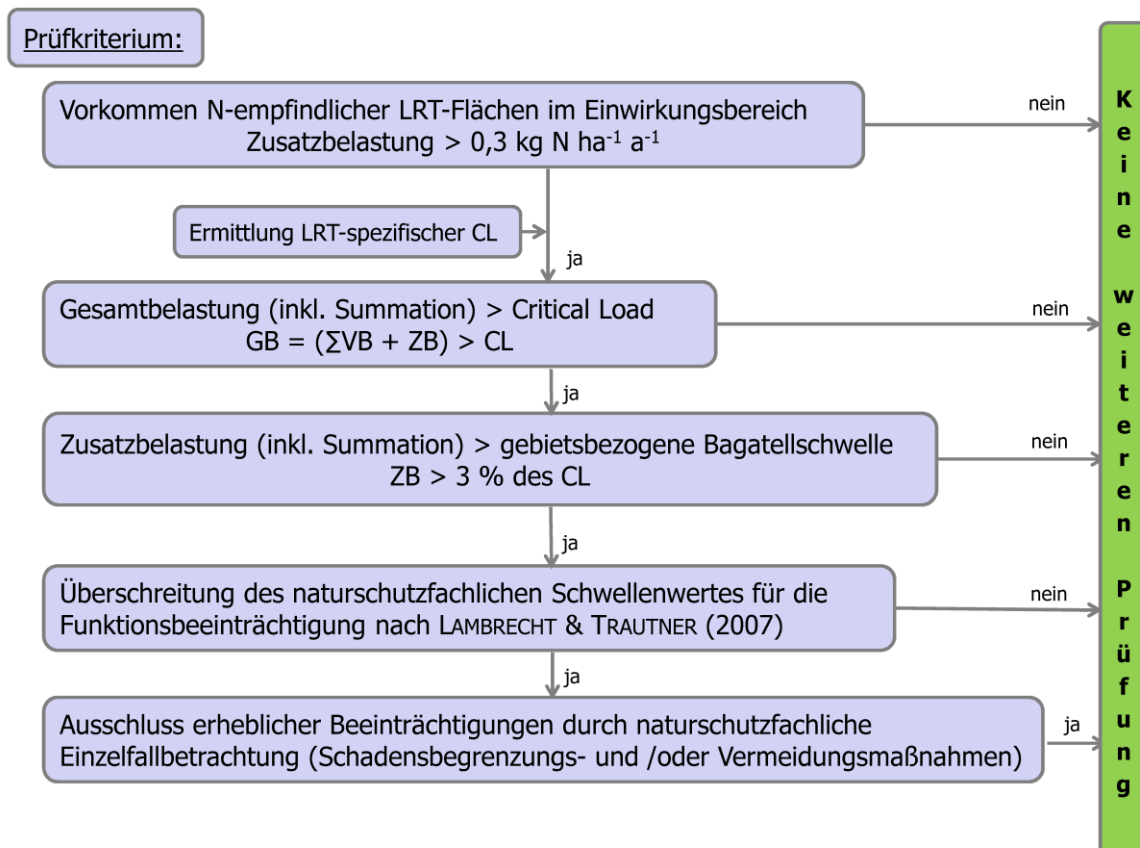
Prüfkriterium:

Vorkommen N-empfindlicher LRT-Flächen im Einwirkungsbereich
Zusatzbelastung > 0,3 kg N ha$^{-1}$ a$^{-1}$

nein

Ermittlung LRT-spezifischer CL

ja

Gesamtbelastung (inkl. Summation) > Critical Load
GB = ($\sum$VB + ZB) > CL

nein

ja

Zusatzbelastung (inkl. Summation) > gebietsbezogene Bagatellschwelle
ZB > 3 % des CL

nein

ja

Überschreitung des naturschutzfachlichen Schwellenwertes für die Funktionsbeeinträchtigung nach LAMBRECHT & TRAUTNER (2007)

nein

ja

Ausschluss erheblicher Beeinträchtigungen durch naturschutzfachliche Einzelfallbetrachtung (Schadensbegrenzungs- und /oder Vermeidungsmaßnahmen)

ja

Keine weiteren Prüfung